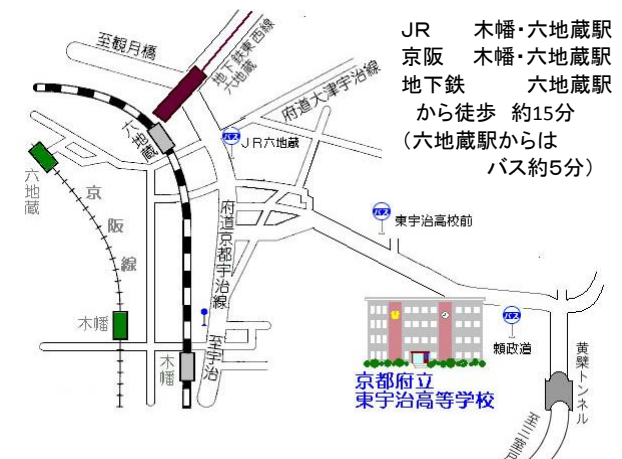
JR　　木幡・六地蔵駅
京阪　 木幡・六地蔵駅
地下鉄　　　六地蔵駅
から徒歩　約15分
（六地蔵駅からは
バス約5分）

至観月橋

地下鉄東西線
六地蔵

六地蔵

バス
JR六地蔵

府道大津宇治線

六地蔵

京
阪
線

府道京都宇治線

バス
東宇治高校前

木幡

至宇治

木幡

バス
頼政道

黄檗トンネル

至三室戸

京都府立
東宇治高等学校